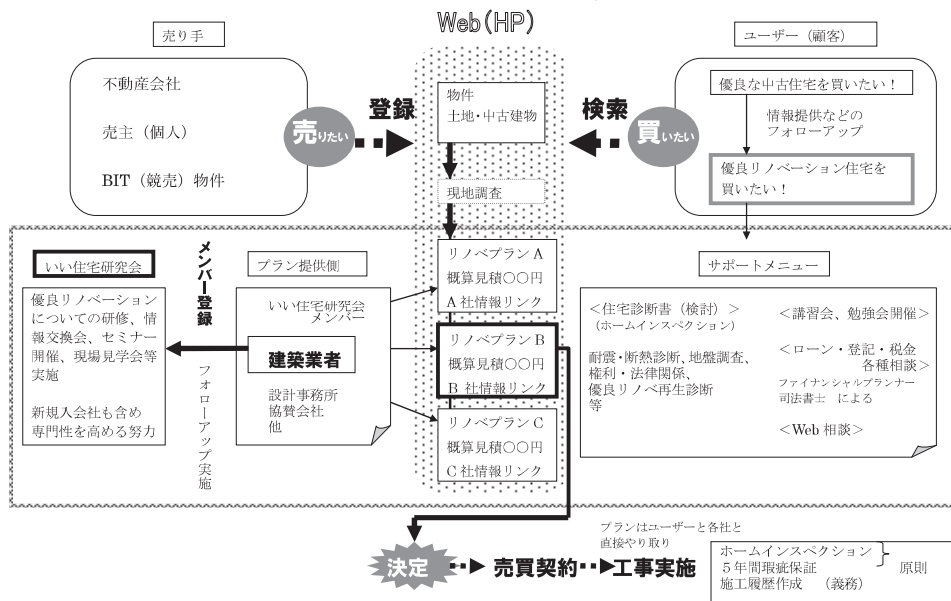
Web(HP)

売り手

不動産会社

売主（個人）

BIT（競売）物件

売りたい

登録

物件
土地・中古建物

現地調査

検索

買いたい

ユーザー（顧客）

優良な中古住宅を買いたい！

情報提供などのフォローアップ

優良リノベーション住宅を買いたい！

いい住宅研究会

優良リノベーションについての研修、情報交換会、セミナー開催、現場見学会等実施

新規入会社も含め専門性を高める努力

メンバー登録

プラン提供側

いい住宅研究会メンバー

建築業者

設計事務所
協賛会社
他

フォローアップ実施

リノベプランA
概算見積○○円
A社情報リンク

リノベプランB
概算見積○○円
B社情報リンク

リノベプランC
概算見積○○円
C社情報リンク

サポートメニュー

＜住宅診断書（検討）＞
（ホームインスペクション）

耐震・断熱診断、地盤調査、権利・法律関係、優良リノベ再生診断等

＜講習会、勉強会開催＞

＜ローン・登記・税金各種相談＞
ファイナンシャルプランナー
司法書士　による

＜Web相談＞

プランはユーザーと各社と直接やり取り

決定

売買契約

工事実施

ホームインスペクション
５年間瑕疵保証
施工履歴作成　（義務）

原則